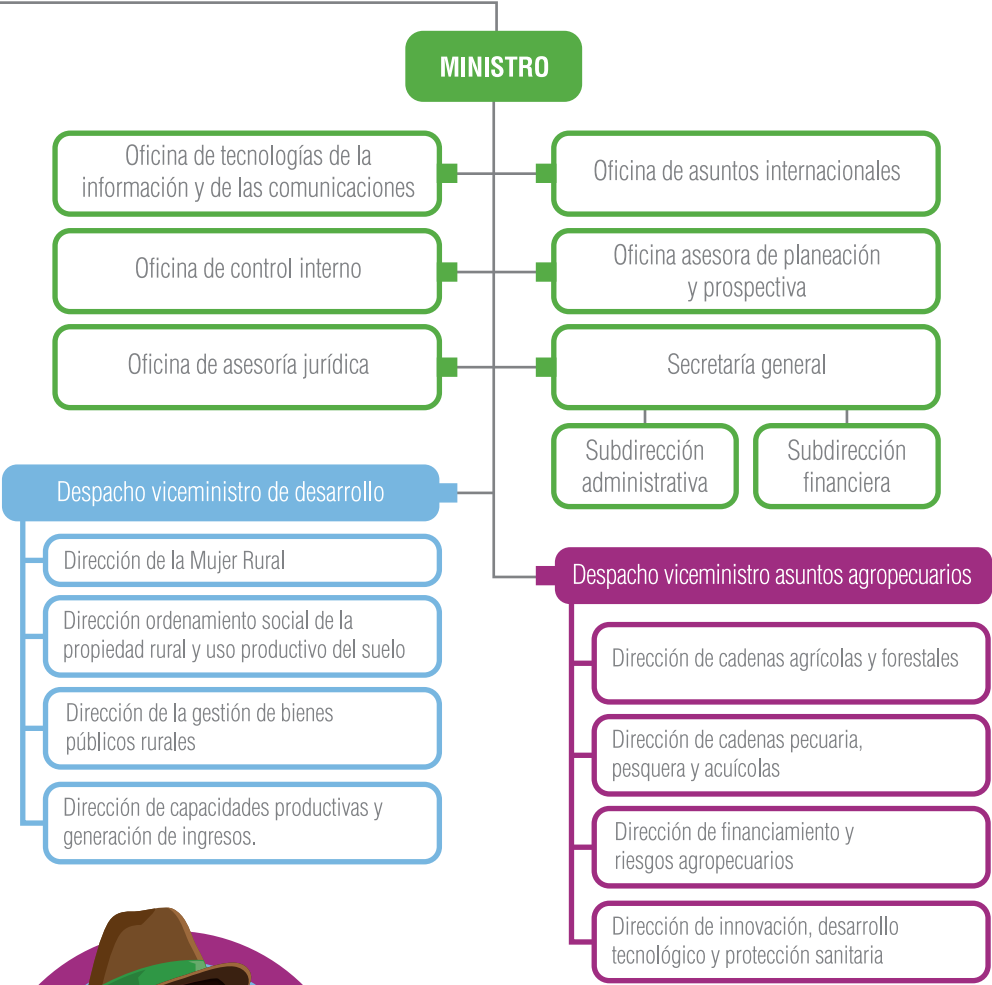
MINISTRO

Oficina de tecnologías de la información y de las comunicaciones

Oficina de asuntos internacionales

Oficina de control interno

Oficina asesora de planeación y prospectiva

Oficina de asesoría jurídica

Secretaría general

Subdirección administrativa

Subdirección financiera

Despacho viceministro de desarrollo

Dirección de la Mujer Rural

Dirección ordenamiento social de la propiedad rural y uso productivo del suelo

Dirección de la gestión de bienes públicos rurales

Dirección de capacidades productivas y generación de ingresos.

Despacho viceministro asuntos agropecuarios

Dirección de cadenas agrícolas y forestales

Dirección de cadenas pecuaria, pesquera y acuícolas

Dirección de financiamiento y riesgos agropecuarios

Dirección de innovación, desarrollo tecnológico y protección sanitaria